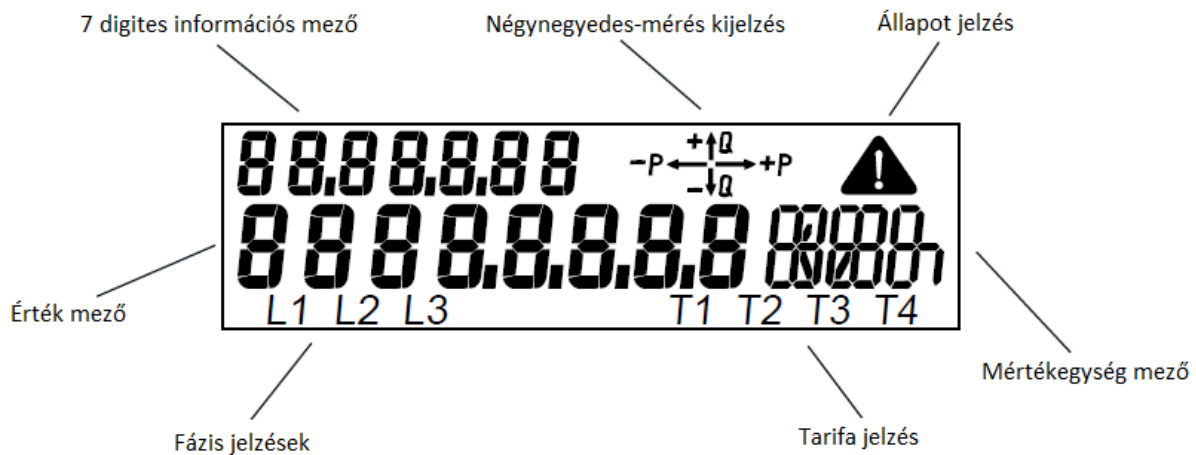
7 digites információs mező

Négynegyedes-mérés kijelzés

Állapot jelzés

8 8.8 8.8.8 8

+Q
-P +P
-Q

8 8 8 8.8.8.8.8.8

Érték mező

L1 L2 L3

T1 T2 T3 T4

Mértékegység mező

Fázis jelzések

Tarifa jelzés